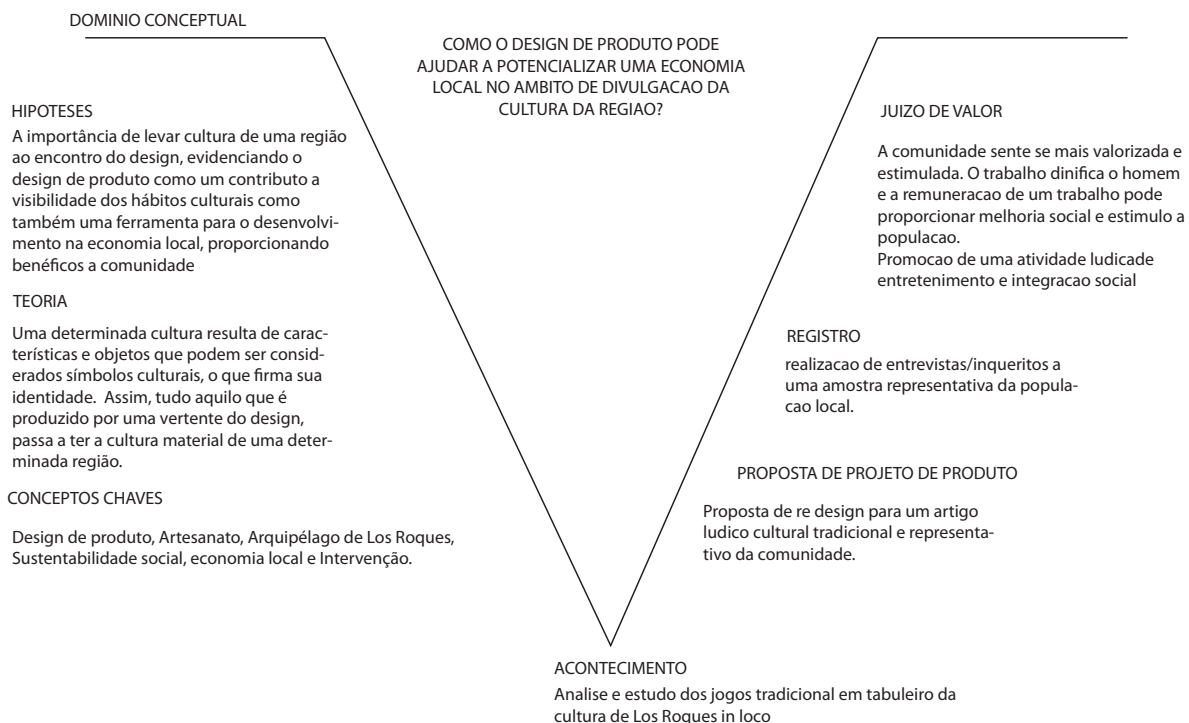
DOMINIO CONCEPTUAL

COMO O DESIGN DE PRODUTO PODE AJUDAR A POTENCIALIZAR UMA ECONOMIA LOCAL NO AMBITO DE DIVULGACAO DA CULTURA DA REGIAO?

HIPOTESES

A importância de levar cultura de uma região ao encontro do design, evidenciando o design de produto como um contributo a visibilidade dos hábitos culturais como também uma ferramenta para o desenvolvimento na economia local, proporcionando benéficos a comunidade

TEORIA

Uma determinada cultura resulta de características e objetos que podem ser considerados símbolos culturais, o que firma sua identidade. Assim, tudo aquilo que é produzido por uma vertente do design, passa a ter a cultura material de uma determinada região.

CONCEPTOS CHAVES

Design de produto, Artesanato, Arquipélago de Los Roques, Sustentabilidade social, economia local e Intervenção.

JUIZO DE VALOR

A comunidade sente se mais valorizada e estimulada. O trabalho dinifica o homem e a remuneracao de um trabalho pode proporcionar melhoria social e estimulo a populacao.
Promocao de uma atividade ludicade entretenimento e integracao social

REGISTRO

realizacao de entrevistas/inqueritos a uma amostra representativa da populacao local.

PROPOSTA DE PROJETO DE PRODUTO

Proposta de re design para um artigo ludico cultural tradicional e representativo da comunidade.

ACONTECIMENTO

Analise e estudo dos jogos tradicional em tabuleiro da cultura de Los Roques in loco